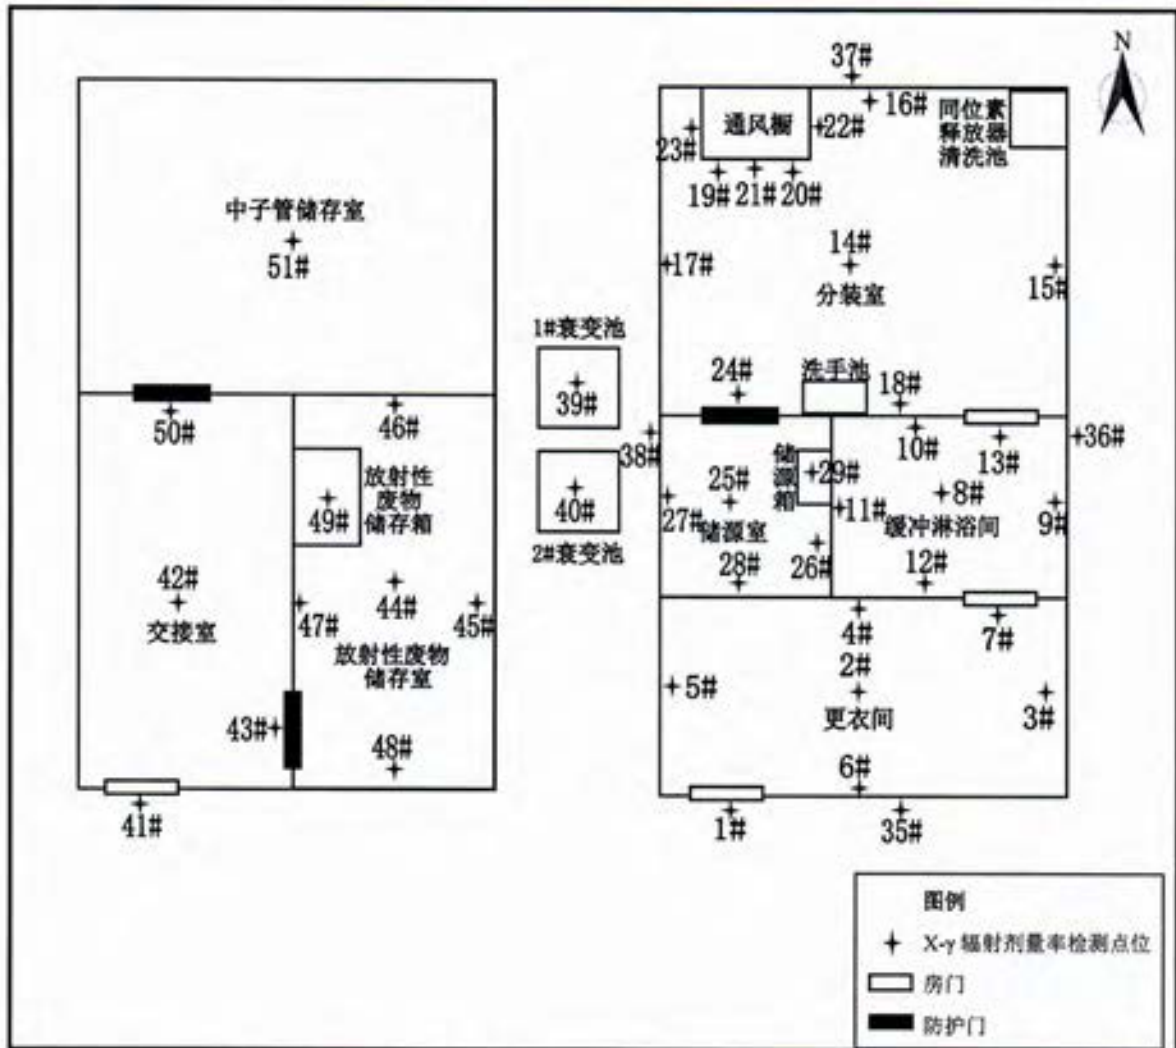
中子管储存室
51#
50#
46#
放射性废物储存箱
49#
42#
交接室
47#
44#
45#
放射性废物储存室
43#
48#
41#
1#衰变池
39#
40#
2#衰变池
38#
37#
N
通风橱
22#
16#
同位素释放器清洗池
23#
19#
21#
20#
14#
17#
分装室
15#
24#
洗手池
18#
10#
13#
36#
25#
储源箱
29#
8#
27#
储源室
11#
缓冲淋浴间
9#
28#
26#
12#
4#
7#
2#
5#
更衣间
3#
6#
1#
35#
图例
X-γ辐射剂量率检测点位
房门
防护门